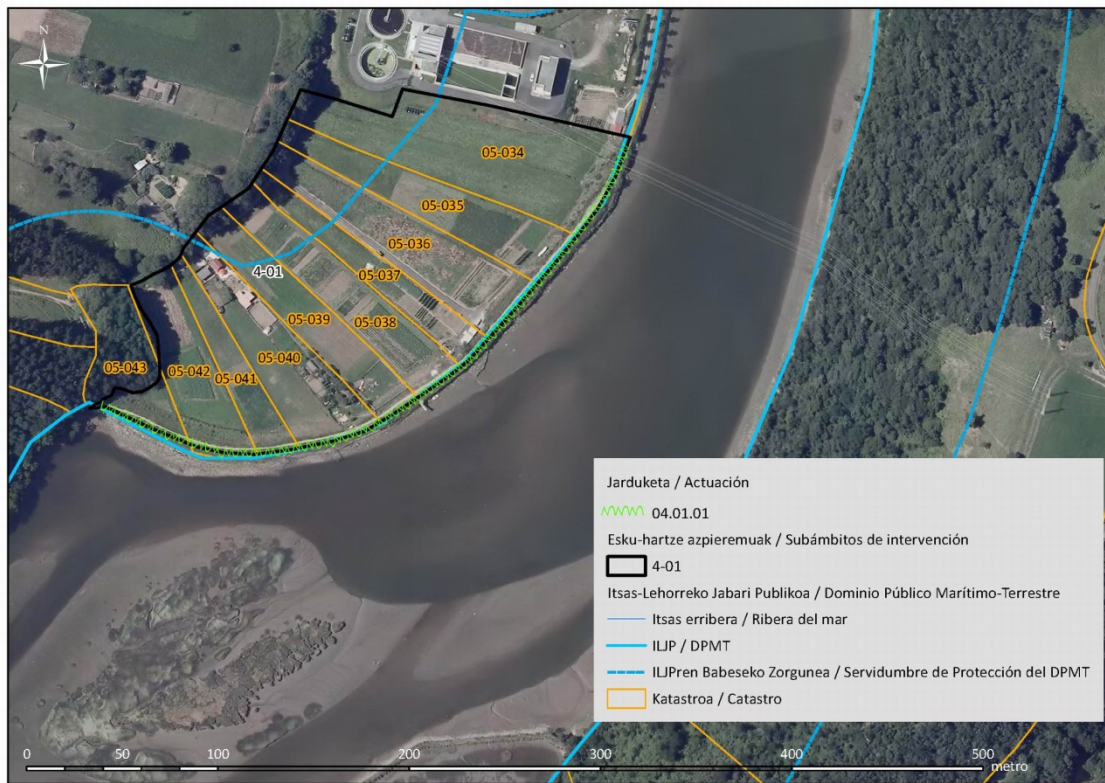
N

05-034
05-035
05-036
4-01
05-037
05-039
05-038
05-040
05-043
05-042
05-041

Jarduketa / Actuación
04.01.01
Esku-hartze azpieremuak / Subámbitos de intervención
4-01
Itsas-Lehorreko Jabari Publikoa / Dominio Público Marítimo-Terrestre
Itsas erribera / Ribera del mar
ILJP / DPMT
ILJPren Babeseko Zorgunea / Servidumbre de Protección del DPMT
Katastroa / Catastro

0 50 100 200 300 400 500
metro